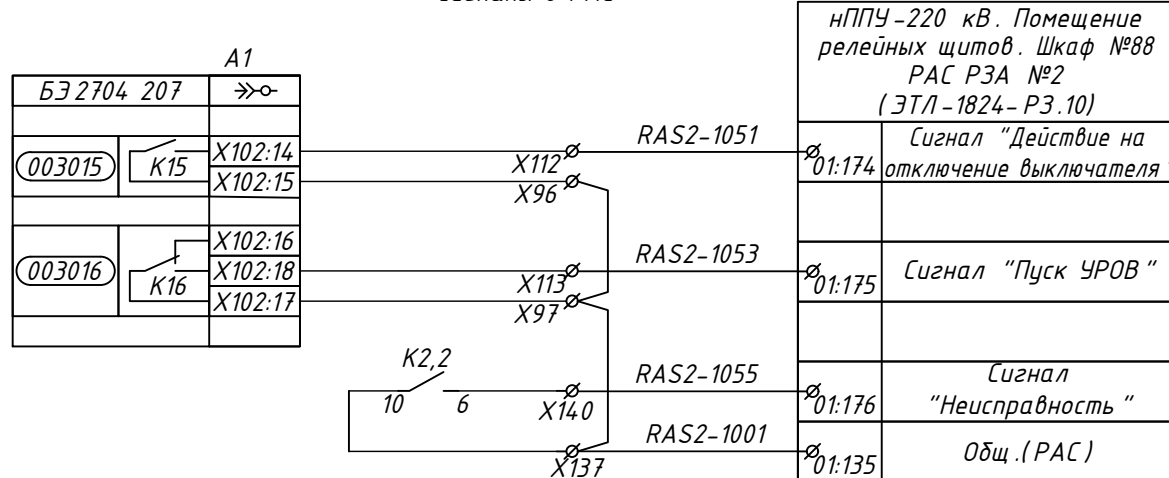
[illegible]

нППУ-220 кВ. Помещение релейных щитов. Шкаф №88 РАС РЗА №2 (ЭТЛ-1824-РЗ.10)

A1

| БЭ2704 207 | ≫o |
|---|---|
| | |
| 003015 K15 | X102:14 |
| | X102:15 |
| | |
| 003016 K16 | X102:16 |
| | X102:18 |
| | X102:17 |
| | |

X112
X96
X113
X97
K2,2
10 6
X140
X137

RAS2-1051
RAS2-1053
RAS2-1055
RAS2-1001

| | |
|---|---|
| 01:174 | Сигнал "Действие на отключение выключателя" |
| | |
| 01:175 | Сигнал "Пуск УРОВ" |
| | |
| 01:176 | Сигнал "Неисправность" |
| 01:135 | Общ.(РАС) |